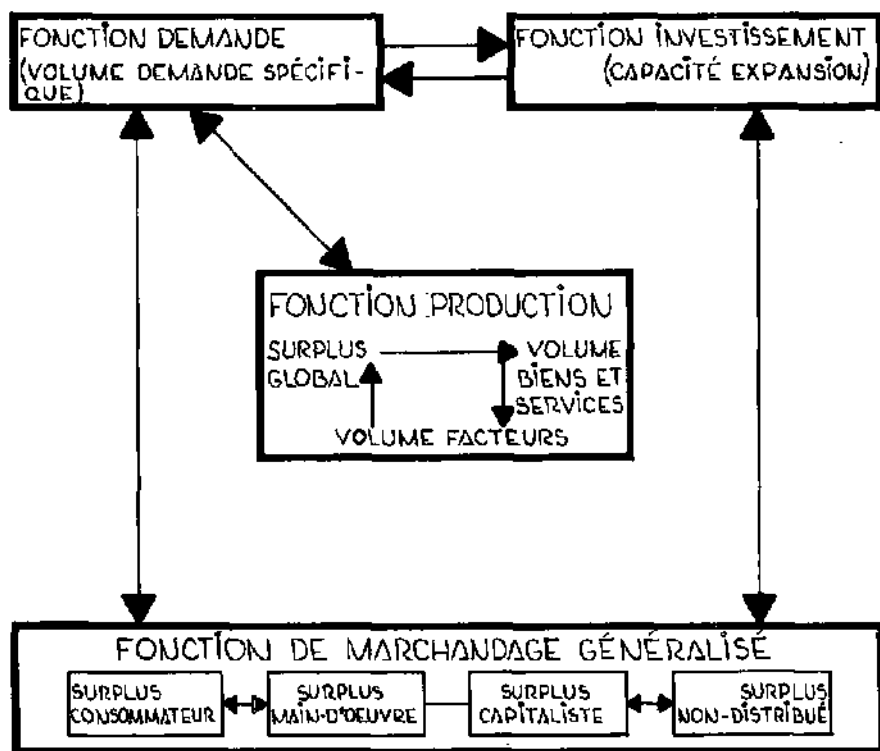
FONCTION DEMANDE (VOLUME DEMANDE SPÉCIFIQUE)

FONCTION INVESTISSEMENT (CAPACITÉ EXPANSION)

FONCTION PRODUCTION

SURPLUS GLOBAL

VOLUME BIENS ET SERVICES

VOLUME FACTEURS

FONCTION DE MARCHANDAGE GÉNÉRALISÉ

SURPLUS CONSOMMATEUR

SURPLUS MAIN-D'OEUVRE

SURPLUS CAPITALISTE

SURPLUS NON-DISTRIBUÉ